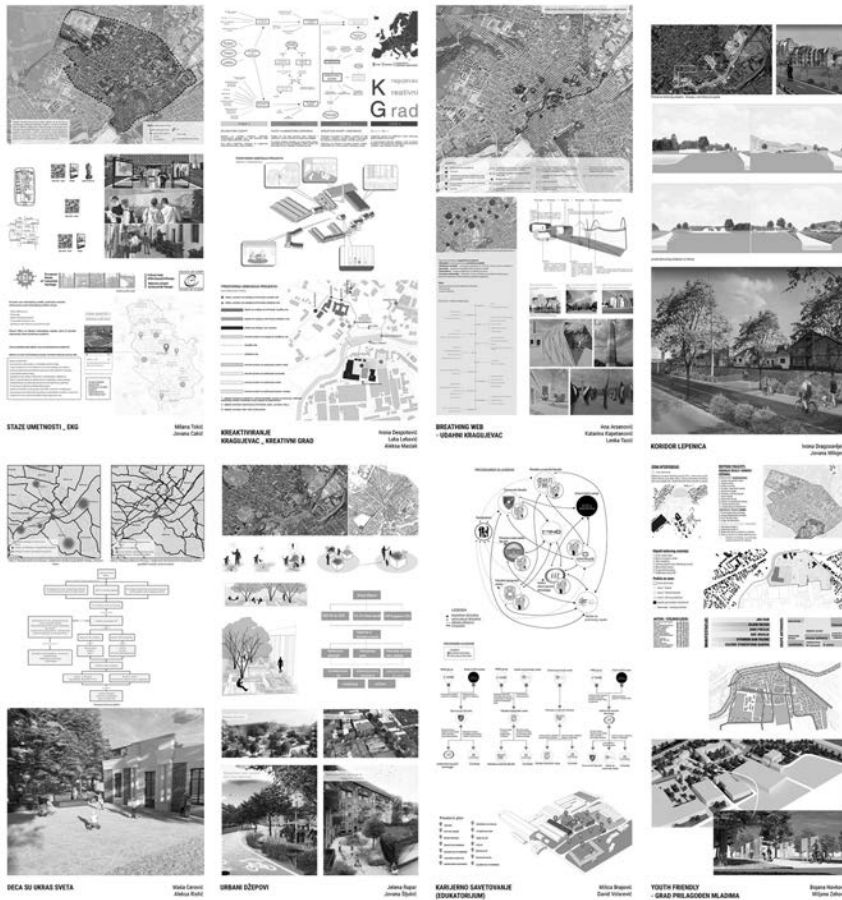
STAZE UMETNOSTI _ EKG
Milana Tošić
Jovana Cakić

K regionalni
kreativni
G rad

KREAKTIVIRANJE
KRAGUJEVAC _ KREATIVNI GRAD
Ivona Despotović
Luka Lešović
Aleksa Mačak

BREATHING WEB
- UDAHNI KRAGUJEVAC
Ana Arsenović
Katarina Kapetanović
Lenka Tucić

KORIDOR LEPENICA
Ivona Dragosavljević
Jovana Milić

DECA SU UKRAS SVETA
Maša Čerović
Aleksa Rašić

URBANI DŽEPOVI
Jelena Rajar
Jovana Stjukić

KARIJERNO SAVETOVANJE
(EDUKATORIJUM)
Milica Brajović
David Vidaković

YOUTH FRIENDLY
- GRAD PRILAGOĐEN MLADIMA
Bojana Novković
Miljana Zelić